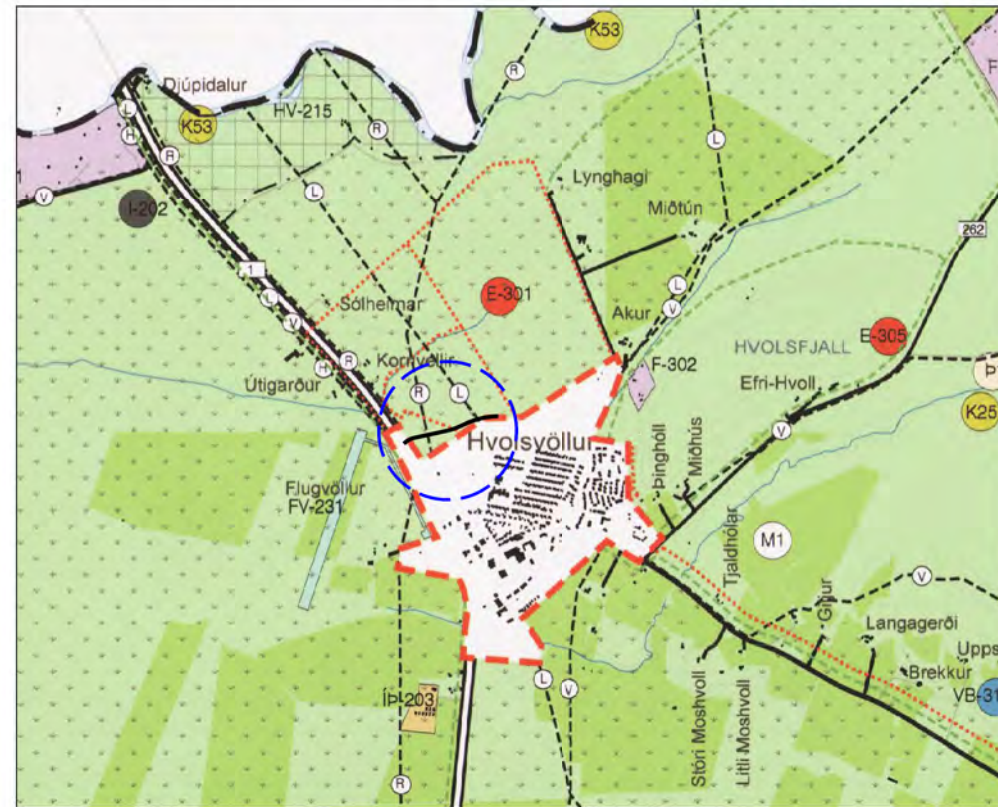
K53
Djúpidalur
R
L
H
K53
HV-215
R
R
V
I-202
L
Lynghagi
Miðtún
262
1
L
Sólheimar
E-301
L
V
Akur
V
E-305
R
Kornvellir
F-302
HVOLSFJALL
H
Útigarður
R
L
Efri-Hvoll
Þ
K25
Hvolsvöllur
V
Þinghóll
Miðhús
Flugvöllur
FV-231
M1
Tjaldhólar
V
Gljúfur
Langagerði
Upps
Brekkur
VB-31
ÍÞ-203
L
V
Stóri Moshvoll
Litli Moshvoll
R